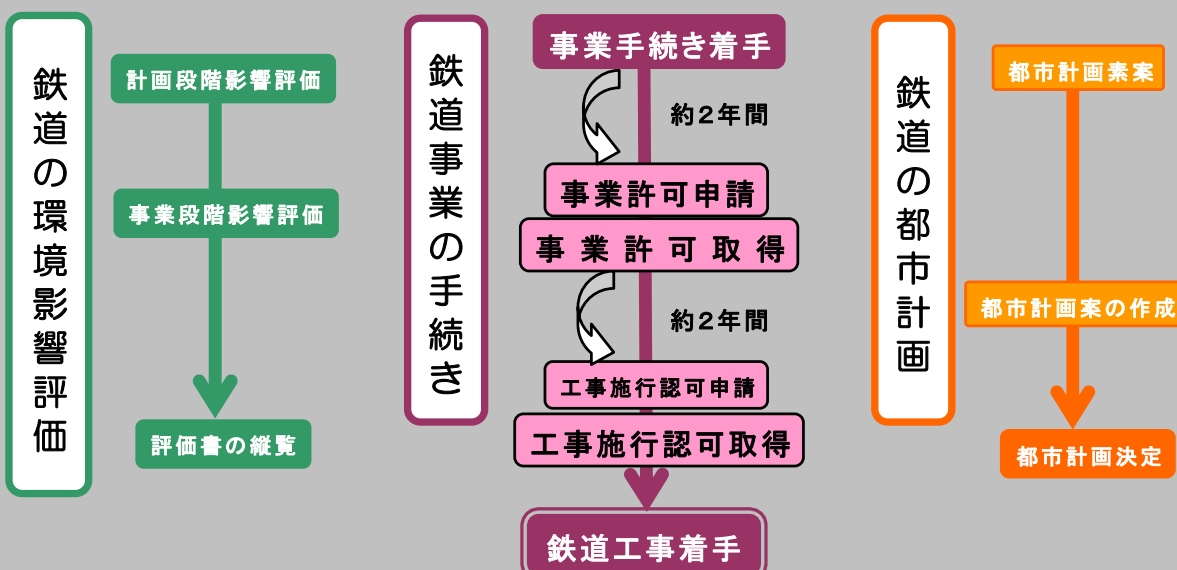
鉄道の環境影響評価

計画段階影響評価

事業段階影響評価

評価書の縦覧

鉄道事業の手続き

事業手続き着手

約２年間

事業許可申請

事業許可取得

約２年間

工事施行認可申請

工事施行認可取得

鉄道工事着手

鉄道の都市計画

都市計画素案

都市計画案の作成

都市計画決定